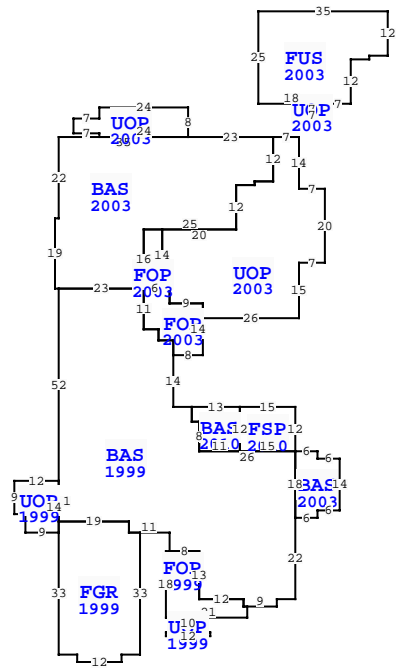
35
12
25
FUS
2003
12
18
UOP
7
2003
7
7
24
7
UOP
24
8
2003
30
23
7
12
14
22
BAS
2003
7
12
20
25
20
14
16
UOP
2003
7
19
23
FOP
2003
15
9
11
FOP
14
26
2003
8
52
14
13
15
BAS
12
FSP
12
8
2010
11
15
2010
26
6
6
BAS
1999
18
BAS
14
12
2003
9
UOP
14
1
6
6
1999
19
9
11
8
22
33
FGR
1999
33
FOP
1999
18
13
12
9
21
10
UOP
12
1999
12